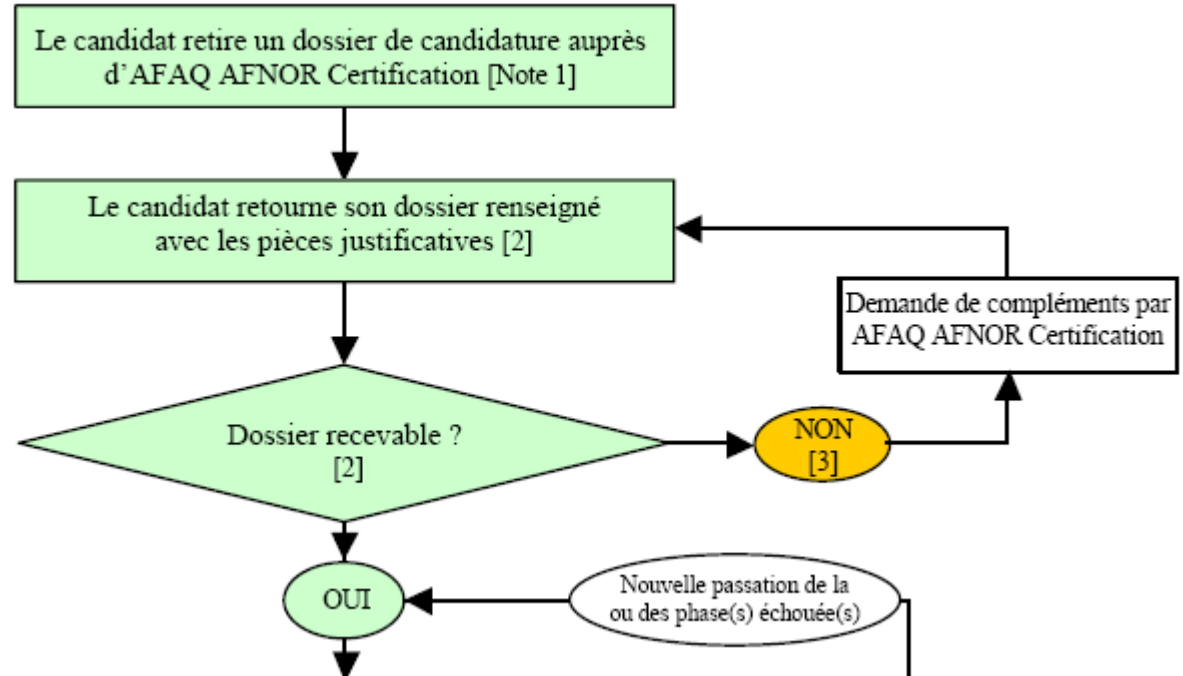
Le candidat retire un dossier de candidature auprès d'AFAQ AFNOR Certification [Note 1]

Le candidat retourne son dossier renseigné avec les pièces justificatives [2]

Demande de compléments par AFAQ AFNOR Certification

Dossier recevable ? [2]

NON [3]

OUI

Nouvelle passation de la ou des phase(s) échouée(s)